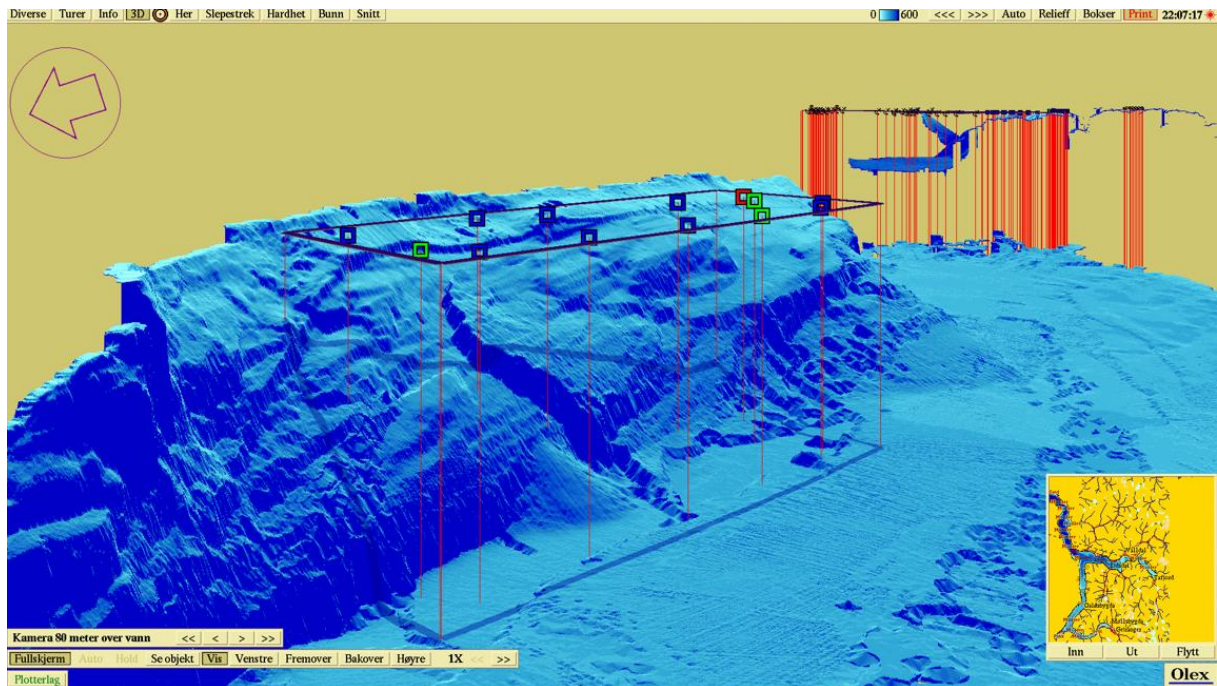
Diverse | Turer | Info | 3D | Her | Slepestrek | Hardhet | Bunn | Snitt

0 600 <<< >>> Auto Relieff Bokser Print 22:07:17

Kamera 80 meter over vann << < > >>

Fullskjerm Auto Hold Se objekt Vis Venstre Fremover Bakover Høyre 1X << >>

Plotterlag

Inn Ut Flytt

Olex